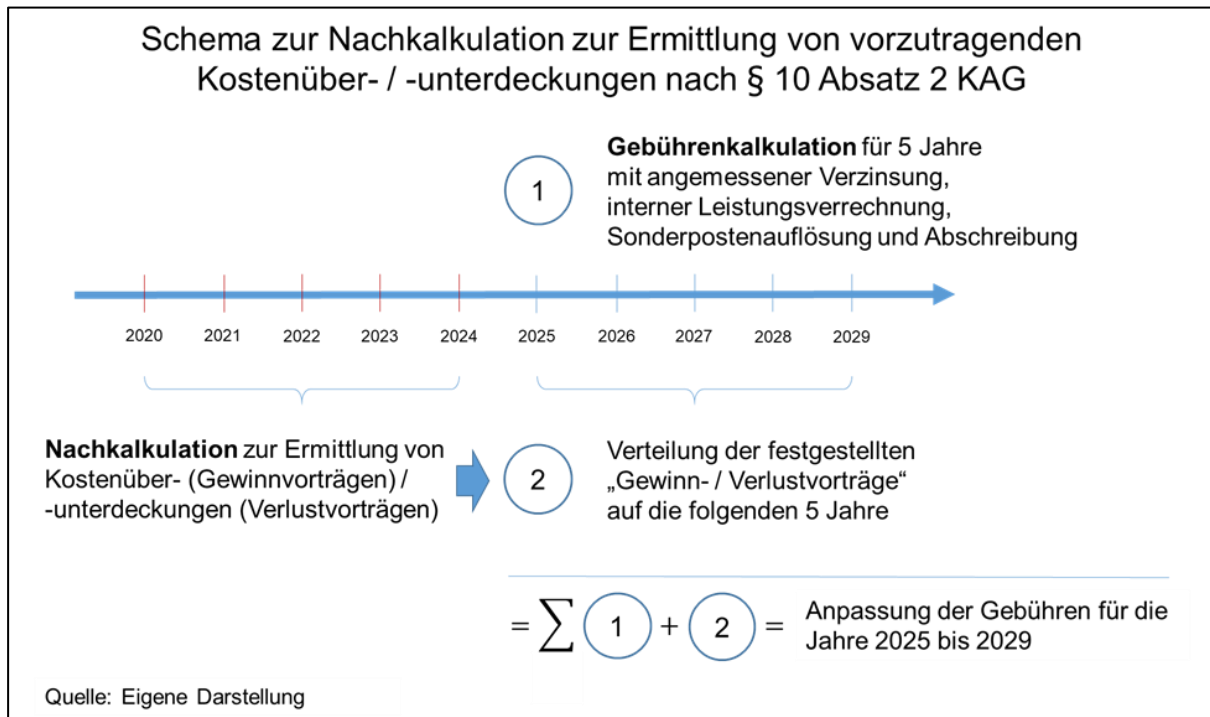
Schema zur Nachkalkulation zur Ermittlung von vorzutragenden Kostenüber- / -unterdeckungen nach § 10 Absatz 2 KAG

1

**Gebührenkalkulation** für 5 Jahre mit angemessener Verzinsung, interner Leistungsverrechnung, Sonderpostenauflösung und Abschreibung

2020 2021 2022 2023 2024 2025 2026 2027 2028 2029

**Nachkalkulation** zur Ermittlung von Kostenüber- (Gewinnvorträgen) / -unterdeckungen (Verlustvorträgen)

2

Verteilung der festgestellten „Gewinn- / Verlustvorträge“ auf die folgenden 5 Jahre

$= \sum$ 1 + 2 = Anpassung der Gebühren für die Jahre 2025 bis 2029

Quelle: Eigene Darstellung